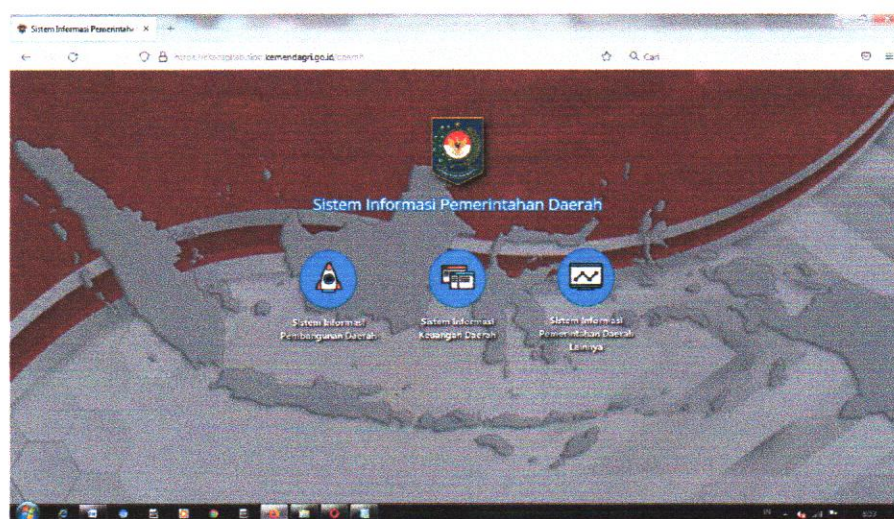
Sistem Informasi Pemerintah ×

https://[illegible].kemendagri.go.id/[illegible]

Q Cari

Sistem Informasi Pemerintahan Daerah

Sistem Informasi Pembangunan Daerah

Sistem Informasi Keuangan Daerah

Sistem Informasi Pemerintahan Daerah Lainya